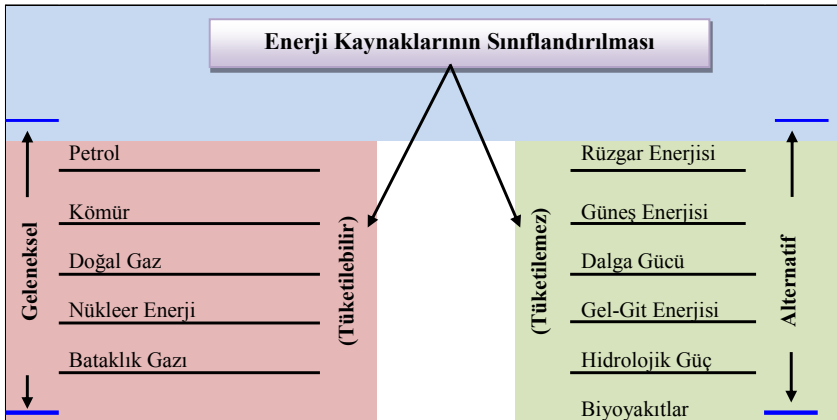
Enerji Kaynaklarının Sınıflandırılması

Geleneksel

Petrol

Kömür

Doğal Gaz

Nükleer Enerji

Bataklık Gazı

(Tüketilebilir)

(Tüketilemez)

Rüzgar Enerjisi

Güneş Enerjisi

Dalga Gücü

Gel-Git Enerjisi

Hidrolojik Güç

Biyoyakıtlar

Alternatif